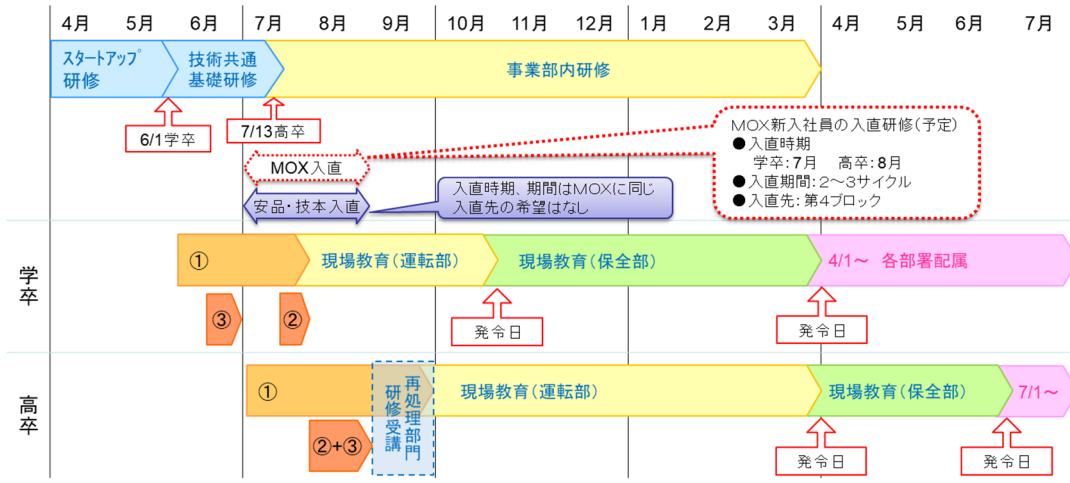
| 4月 | 5月 | 6月 | 7月 | 8月 | 9月 | 10月 | 11月 | 12月 | 1月 | 2月 | 3月 | 4月 | 5月 | 6月 | 7月 |
|---|---|---|---|---|---|---|---|---|---|---|---|---|---|---|---|

スタートアップ研修

技術共通基礎研修

事業部内研修

6/1学卒

7/13高卒

MOX入直

安品・技本入直

入直時期、期間はMOXに同じ
入直先の希望はなし

MOX新入社員の入直研修(予定)
● 入直時期
学卒:7月　高卒:8月
● 入直期間:2～3サイクル
● 入直先:第4ブロック

学卒

①

現場教育(運転部)

現場教育(保全部)

4/1～ 各部署配属

③

②

発令日

発令日

高卒

①

再処理部門研修受講

現場教育(運転部)

現場教育(保全部)

7/1～

②+③

発令日

発令日